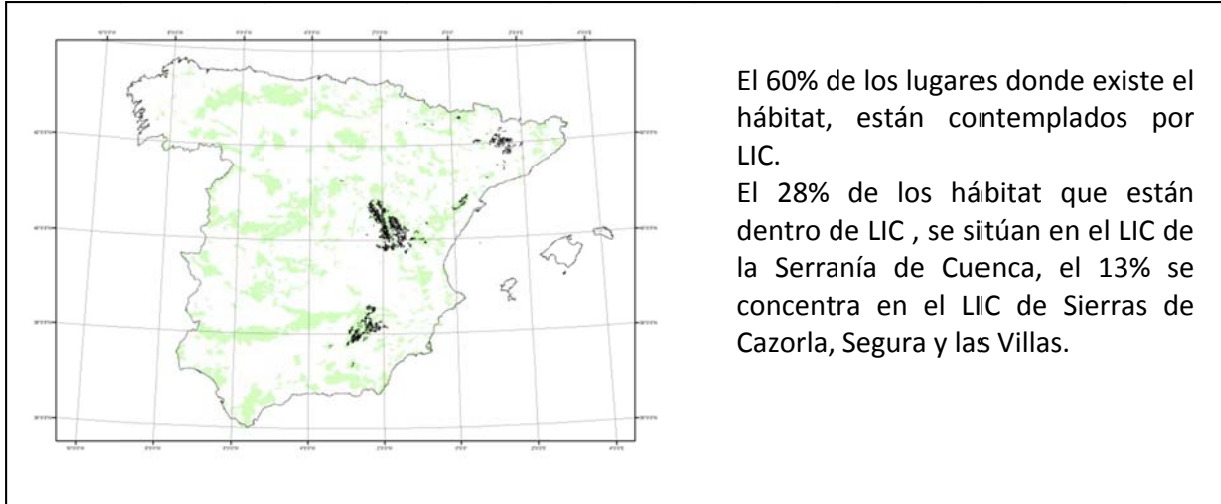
El 60% de los lugares donde existe el hábitat, están contemplados por LIC.

El 28% de los hábitat que están dentro de LIC , se sitúan en el LIC de la Serranía de Cuenca, el 13% se concentra en el LIC de Sierras de Cazorla, Segura y las Villas.